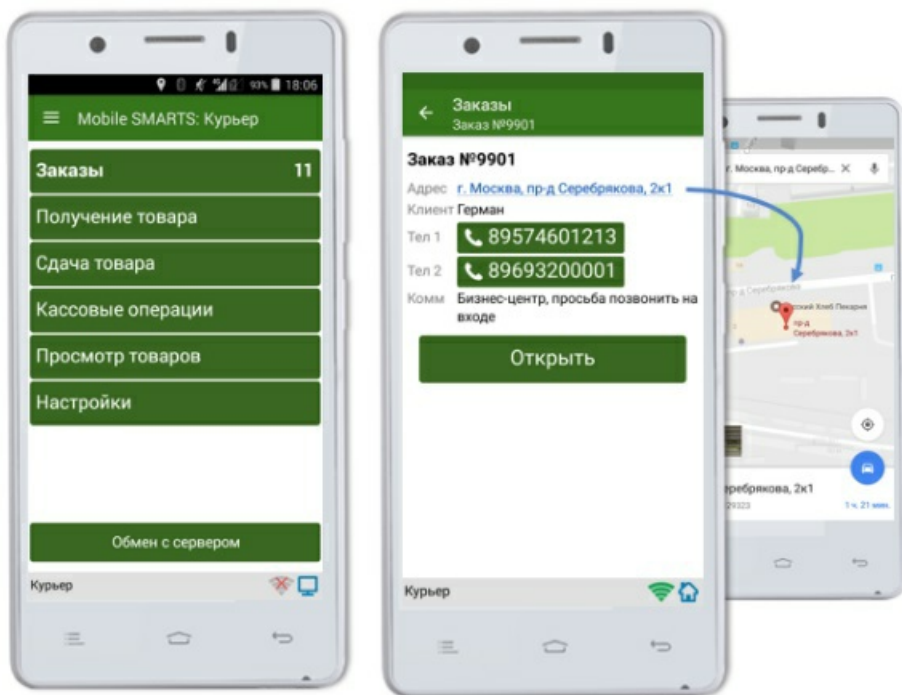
93% 18:06

Mobile SMARTS: Курьер

Заказы 11

Получение товара

Сдача товара

Кассовые операции

Просмотр товаров

Настройки

Обмен с сервером

Курьер

Заказы
Заказ №9901

Заказ №9901

Адрес г. Москва, пр-д Серебрякова, 2к1

Клиент Герман

Тел 1 89574601213

Тел 2 89693200001

Комм Бизнес-центр, просьба позвонить на входе

Открыть

Курьер

г. Москва, пр-д Серебр...

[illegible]ский Хлеб Пекарня

пр-д Серебрякова, 2к1

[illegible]ребрякова, 2к1

1 ч. 21 мин.